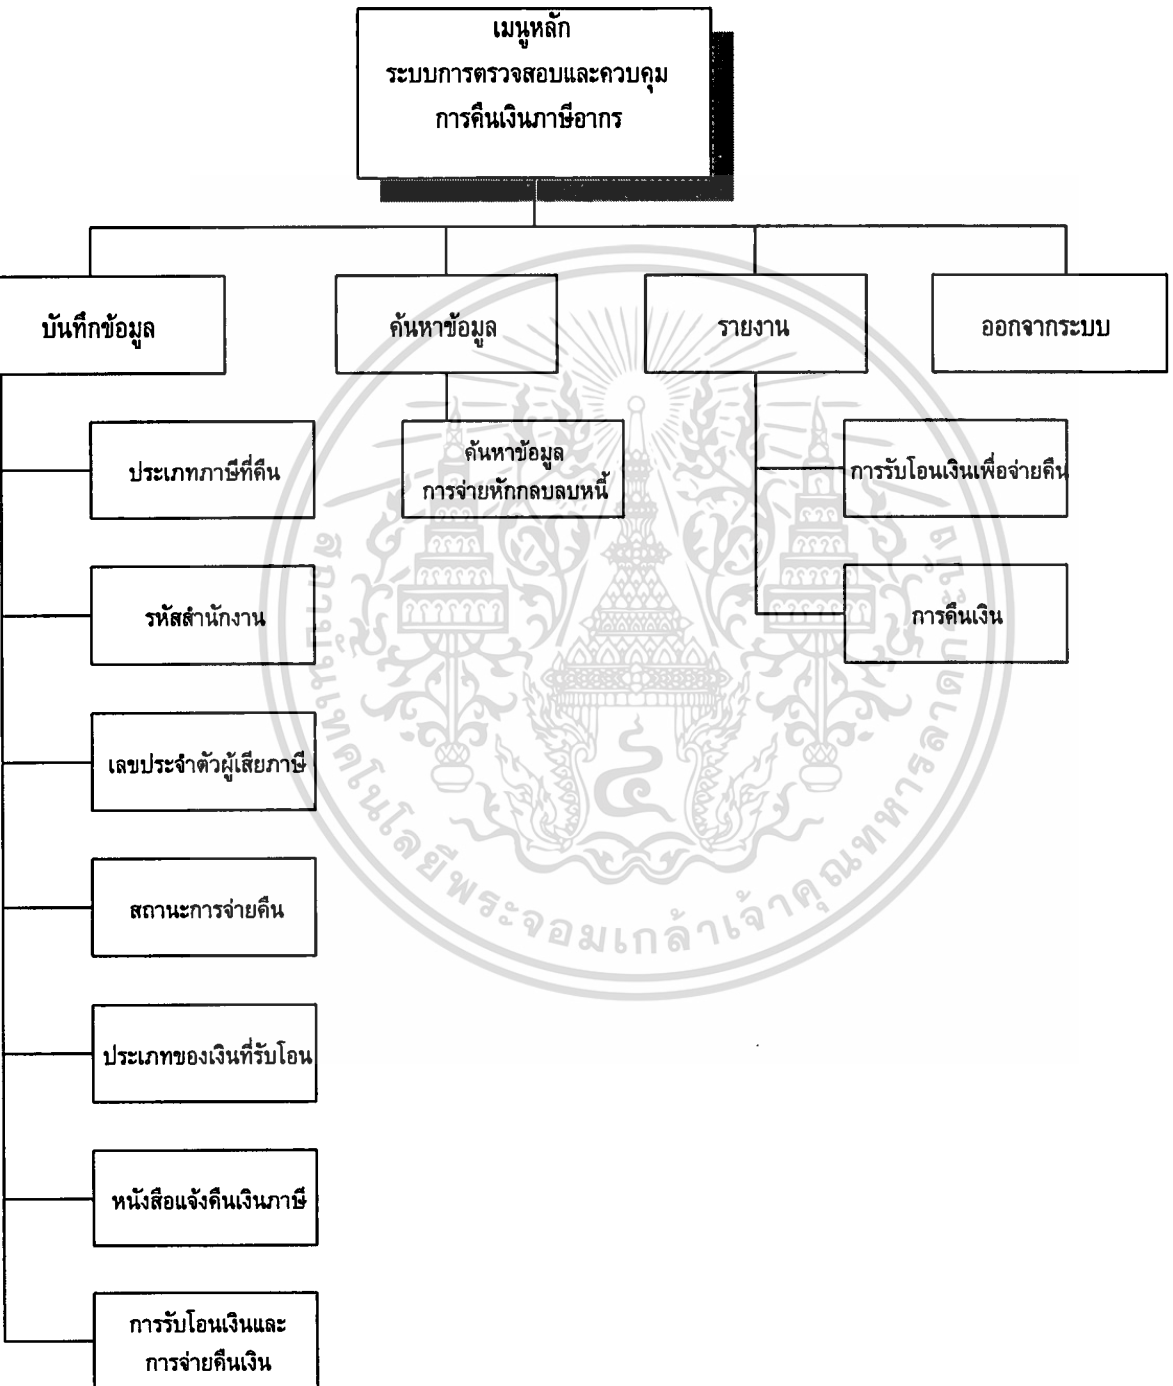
เมนูหลัก
ระบบการตรวจสอบและควบคุม
การคืนเงินภาษีอากร

บันทึกข้อมูล

ค้นหาข้อมูล

รายงาน

ออกจากระบบ

ประเภทภาษีที่คืน

รหัสสำนักงาน

เลขประจำตัวผู้เสียภาษี

สถานะการจ่ายคืน

ประเภทของเงินที่รับโอน

หนังสือแจ้งคืนเงินภาษี

การรับโอนเงินและ
การจ่ายคืนเงิน

ค้นหาข้อมูล
การจ่ายหักกลบลบหนี้

การรับโอนเงินเพื่อจ่ายคืน

การคืนเงิน

สถาบันเทคโนโลยีพระจอมเกล้าเจ้าคุณทหารลาดกระบัง